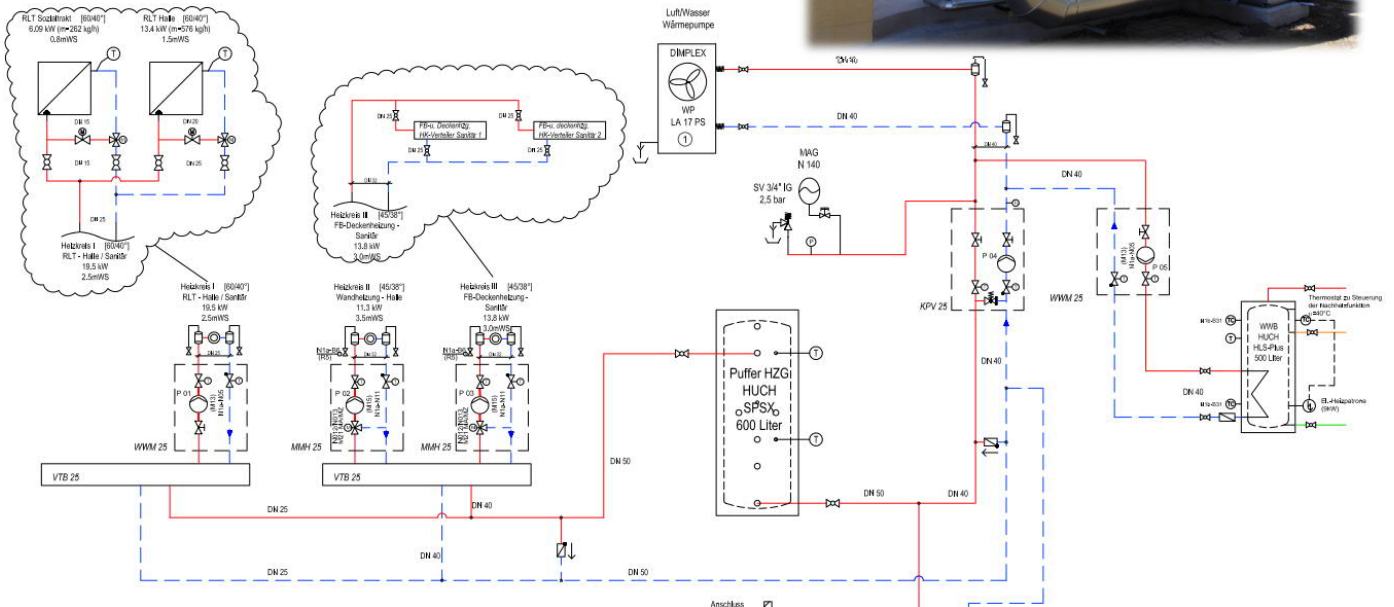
RLT Sozialtrakt [60/40°]
6.09 kW (m=262 kg/h)
0.8mWS

RLT Halle [60/40°]
13.4 kW (m=576 kg/h)
1.5mWS

DN 15
DN 15
DN 20
DN 25
DN 25

Heizkreis I [60/40°]
RLT - Halle / Sanitär
19.5 kW
2.5mWS

DN 25
FB-u. Deckenhzg. HK-Verteiler Sanitär 1
DN 25
FB-u. Deckenhzg. HK-Verteiler Sanitär 2
DN 25
DN 25
DN 32

Heizkreis III [45/38°]
FB-Deckenheizung - Sanitär
13.8 kW
3.0mWS

Luft/Wasser Wärmepumpe
DIMPLEX
WP
LA 17 PS
1

DN 40
DN 40
DN 40

MAG
N 140
SV 3/4" IG
2,5 bar

DN 40

P 04
KPV 25

P 05
WWM 25

Heizkreis I [60/40°]
RLT - Halle / Sanitär
19.5 kW
2.5mWS

Heizkreis II [45/38°]
Wandheizung - Halle
11.3 kW
3.5mWS

Heizkreis III [45/38°]
FB-Deckenheizung - Sanitär
13.8 kW
3.0mWS

P 01
WWM 25
P 02
MMH 25
P 03
MMH 25

VTB 25
VTB 25

Puffer HZG
HUCH
SPSX
600 Liter

DN 40

Thermostat zu Steuerung der Nachheizfunktion ≥40°C

WWB
HUCH
HLS-Plus
500 Liter

EL-Heizpatrone (6kW)

DN 40
DN 50
DN 25
DN 40
DN 50
DN 40
DN 40
DN 25
DN 50

Anschluss